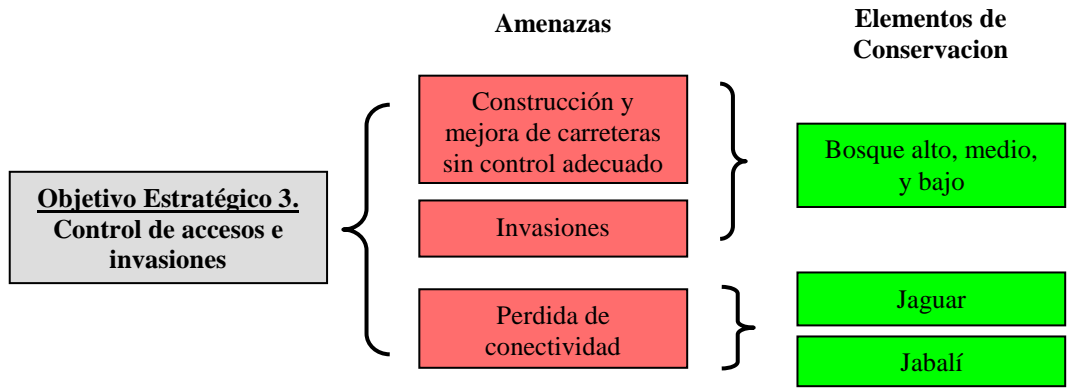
Amenazas

Elementos de Conservacion

Objetivo Estratégico 3.
Control de accesos e invasiones

Construcción y mejora de carreteras sin control adecuado

Invasiones

Perdida de conectividad

Bosque alto, medio, y bajo

Jaguar

Jabalí